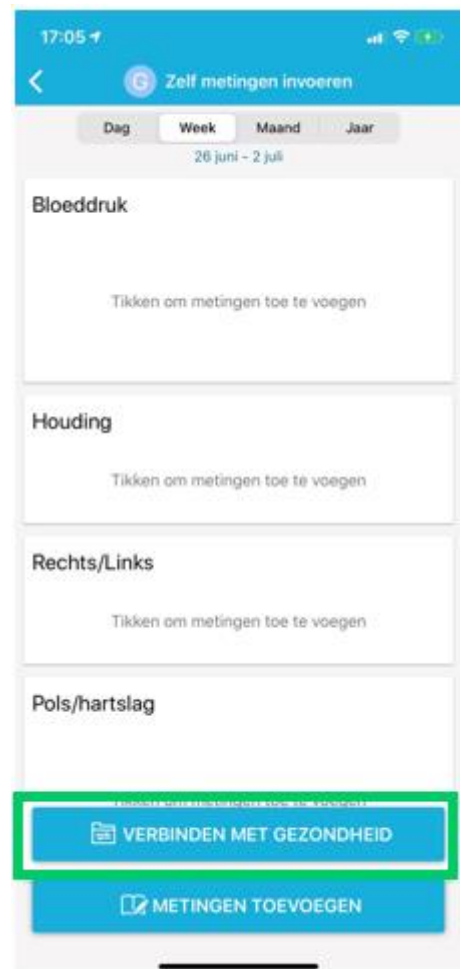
17:05

G Zelf metingen invoeren

Dag
Week
Maand
Jaar

26 juni - 2 juli

Bloeddruk

Tikken om metingen toe te voegen

Houding

Tikken om metingen toe te voegen

Rechts/Links

Tikken om metingen toe te voegen

Pols/hartslag

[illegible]

VERBINDEN MET GEZONDHEID

METINGEN TOEVOEGEN